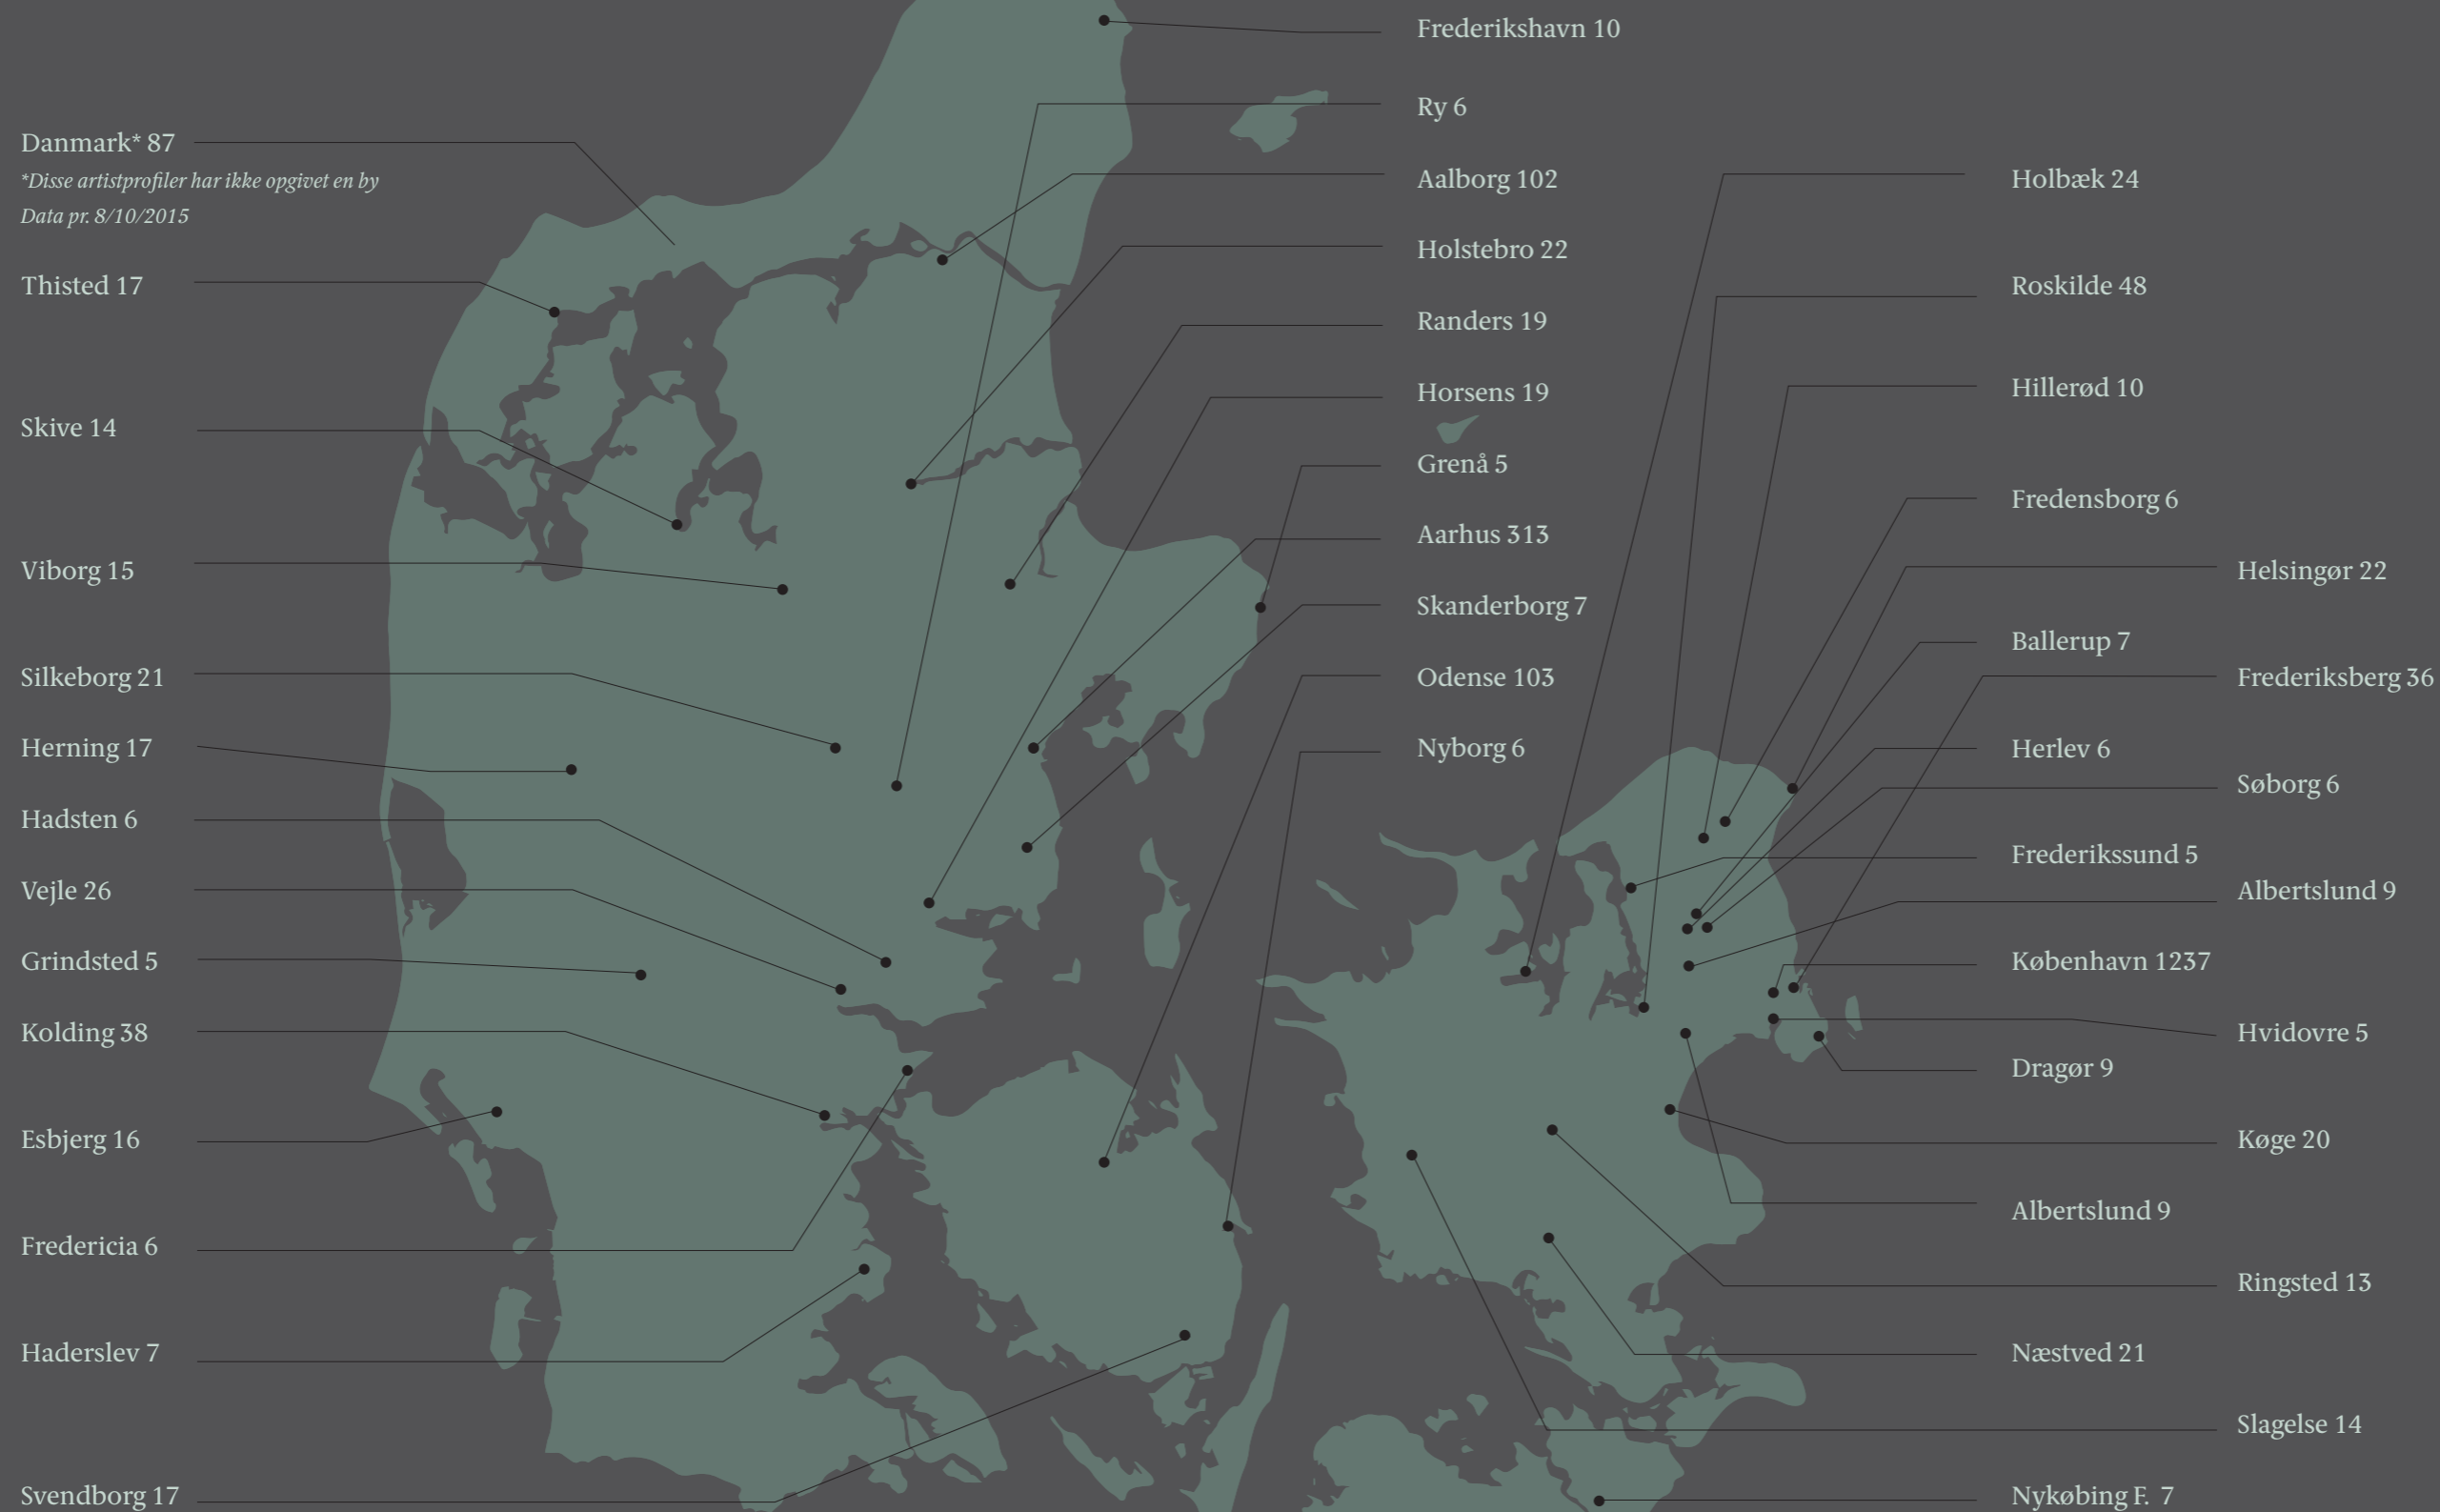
Danmark* 87
*Disse artistprofiler har ikke opgivet en by
Data pr. 8/10/2015

Thisted 17
Skive 14
Viborg 15
Silkeborg 21
Herning 17
Hadsten 6
Vejle 26
Grindsted 5
Kolding 38
Esbjerg 16
Fredericia 6
Haderslev 7
Svendborg 17

Frederikshavn 10
Ry 6
Aalborg 102
Holstebro 22
Randers 19
Horsens 19
Grenå 5
Aarhus 313
Skanderborg 7
Odense 103
Nyborg 6

Holbæk 24
Roskilde 48
Hillerød 10
Fredensborg 6
Ballerup 7
Herlev 6
Frederikssund 5
København 1237
Dragør 9
Albertslund 9
Næstved 21
Nykøbing F. 7

Helsingør 22
Frederiksberg 36
Søborg 6
Albertslund 9
Hvidovre 5
Køge 20
Ringsted 13
Slagelse 14